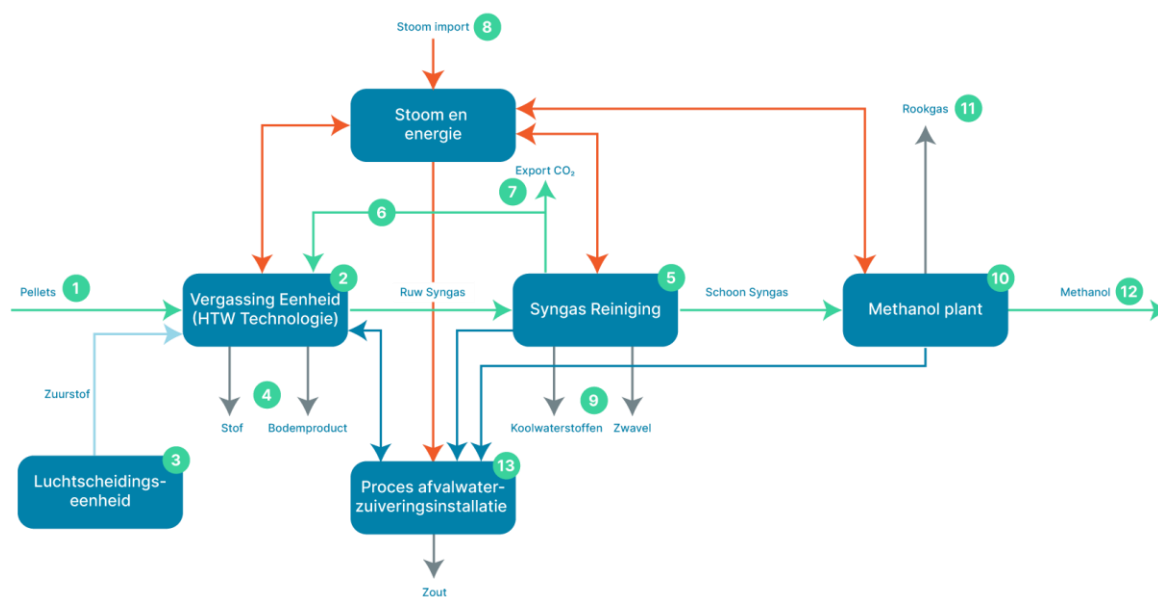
Stoom import 8

Stoom en energie

Rookgas 11

Export $CO_2$ 7

6

Pellets 1

Vergassing Eenheid (HTW Technologie) 2

Ruw Syngas

Syngas Reiniging 5

Schoon Syngas

Methanol plant 10

Methanol 12

Zuurstof

Stof 4 Bodemproduct

Koolwaterstoffen 9 Zwavel

Luchtscheidings-eenheid 3

Proces afvalwater-zuiveringsinstallatie 13

Zout